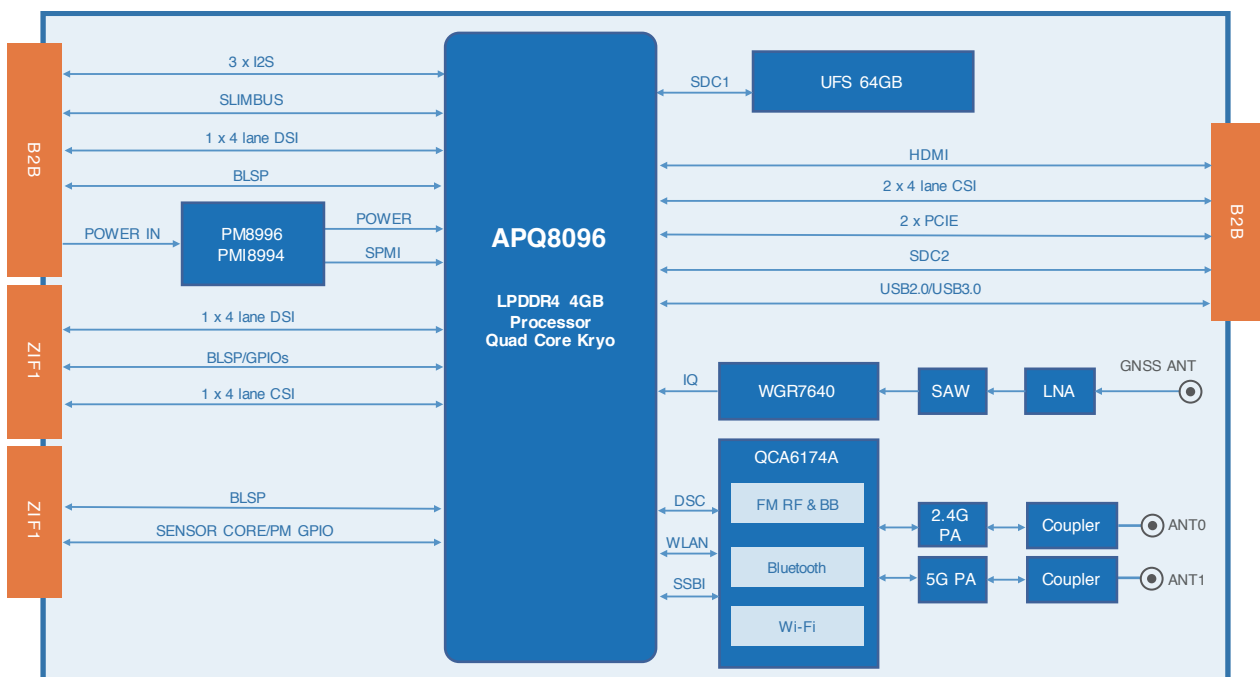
B2B

3 x I2S

SLIMBUS

1 x 4 lane DSI

BLSP

POWER IN

PM8996
PMI8994

POWER

SPMI

ZIF1

1 x 4 lane DSI

BLSP/GPIOs

1 x 4 lane CSI

ZIF1

BLSP

SENSOR CORE/PM GPIO

APQ8096

LPDDR4 4GB
Processor
Quad Core Kryo

SDC1

UFS 64GB

HDMI

2 x 4 lane CSI

2 x PCIE

SDC2

USB2.0/USB3.0

B2B

IQ

WGR7640

SAW

LNA

GNSS ANT

QCA6174A

DSC

FM RF & BB

WLAN

Bluetooth

SSBI

Wi-Fi

2.4G
PA

Coupler

ANT0

5G PA

Coupler

ANT1